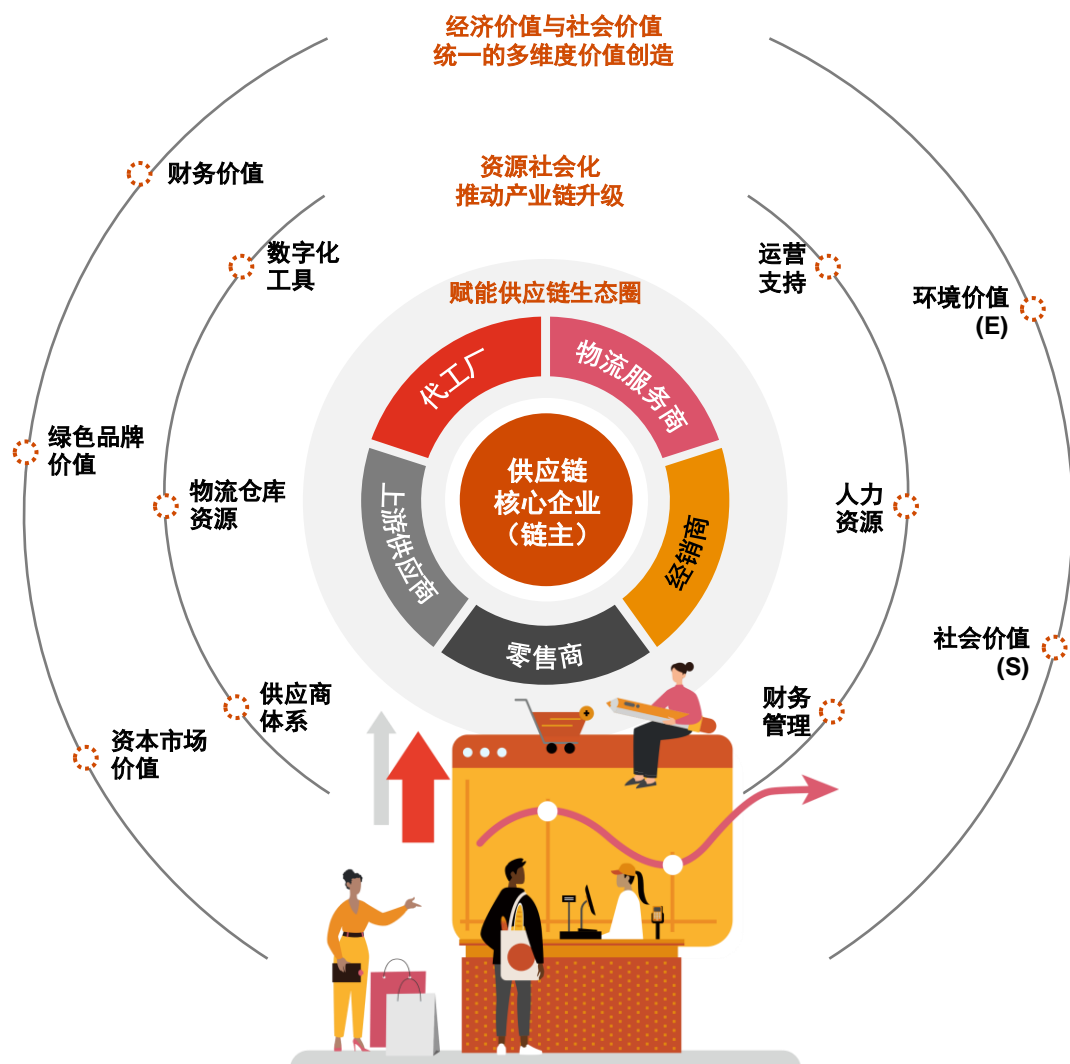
经济价值与社会价值
统一的多维度价值创造

资源社会化
推动产业链升级

赋能供应链生态圈

财务价值

数字化
工具

绿色品牌
价值

物流仓库
资源

供应商
体系

资本市场
价值

运营
支持

环境价值
(E)

人力
资源

社会价值
(S)

财务
管理

代工厂

物流服务商

上游供应商

供应链
核心企业
（链主）

经销商

零售商